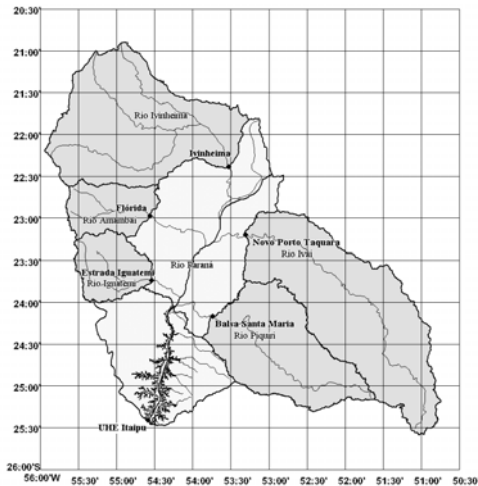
20:30'
21:00'
21:30'
22:00'
22:30'
23:00'
23:30'
24:00'
24:30'
25:00'
25:30'
26:00'S
56:00'W 55:30' 55:00' 54:30' 54:00' 53:30' 53:00' 52:30' 52:00' 51:30' 51:00' 50:30'

Rio Ivinheima
Ivinheima
Flórida
Rio Amambai
Novo Porto Taquara
Rio Ivaí
Estrada Iguatemi
Rio Iguatemi
Rio Paraná
Balsa Santa Marta
Rio Piquiri
UHE Itaipu